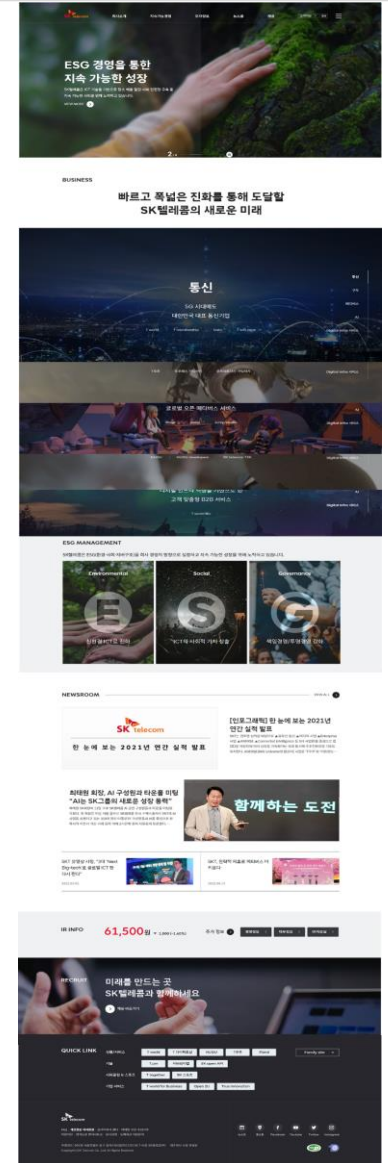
SK telecom

ESG 경영을 통한
지속 가능한 성장

BUSINESS

빠르고 폭넓은 진화를 통해 도달할
SK텔레콤의 새로운 미래

통신

SG 시대에도
대한민국 대표 통신기업

ESG MANAGEMENT

Environmental
Social
Governance

NEWSROOM

SK telecom
한 눈에 보는 2021년 연간 실적 발표

[인포그래픽] 한 눈에 보는 2021년 연간 실적 발표

최태원 회장, AI 구성원과 타운홀 미팅
"AI는 SK그룹의 새로운 성장 동력"

함께하는 도전

IR INFO
61,500원

RECRUIT
미래를 만드는 곳
SK텔레콤과 함께하세요

QUICK LINK

SK telecom